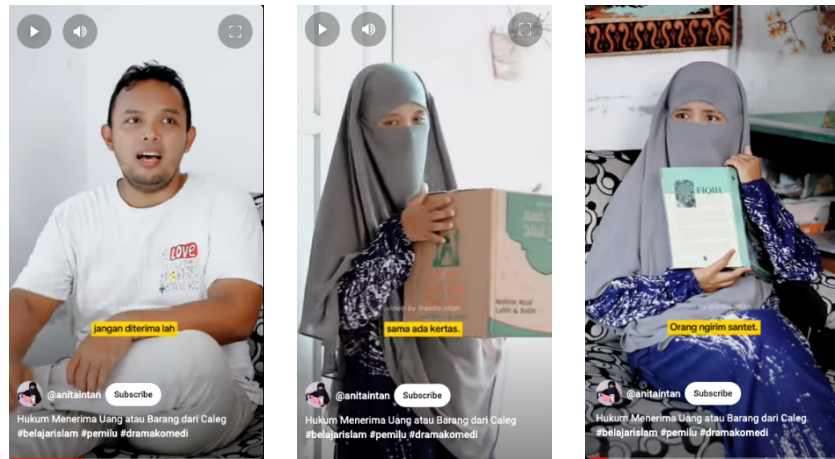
LOVE

jangan diterima lah

@anitaintan Subscribe

Hukum Menerima Uang atau Barang dari Caleg #belajarislam #pemilu #dramakomedi

Created by @anita intan

sama ada kertas.

@anitaintan Subscribe

Hukum Menerima Uang atau Barang dari Caleg #belajarislam #pemilu #dramakomedi

FIQIH

Created by @anita intan

Orang ngirim santet.

@anitaintan Subscribe

Hukum Menerima Uang atau Barang dari Caleg. #belajarislam #pemilu #dramakomedi